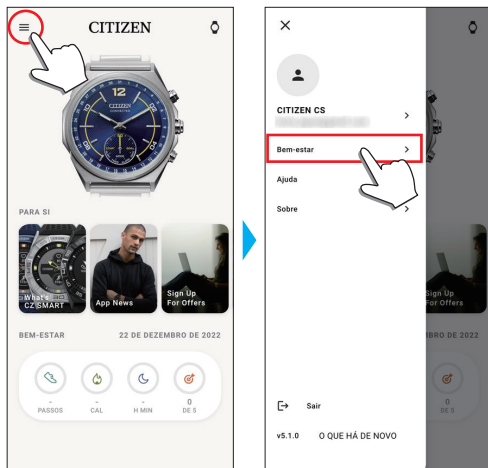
CITIZEN

CITIZEN

12

PARA SI

What's CZ SMART

App News

Sign Up For Offers

BEM-ESTAR

22 DE DEZEMBRO DE 2022

-
PASSOS

-
CAL

-
H MIN

0
DE 5

×

CITIZEN CS

Bem-estar

Ajuda

Sobre

Sign Up For Offers

BRO DE 2022

0
DE 5

Sair

v5.1.0 O QUE HÁ DE NOVO